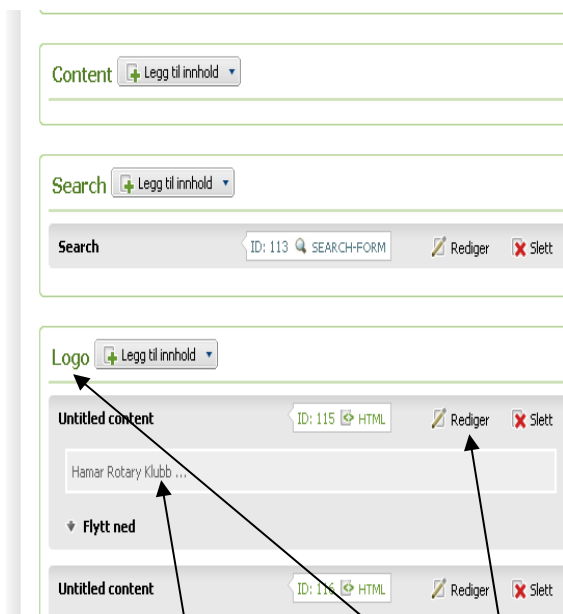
Content Legg til innhold

Search Legg til innhold

Search ID: 113 SEARCH-FORM Rediger Slett

Logo Legg til innhold

Untitled content ID: 115 HTML Rediger Slett

Hamar Rotary Klubb ...

Flytt ned

Untitled content ID: 116 HTML Rediger Slett